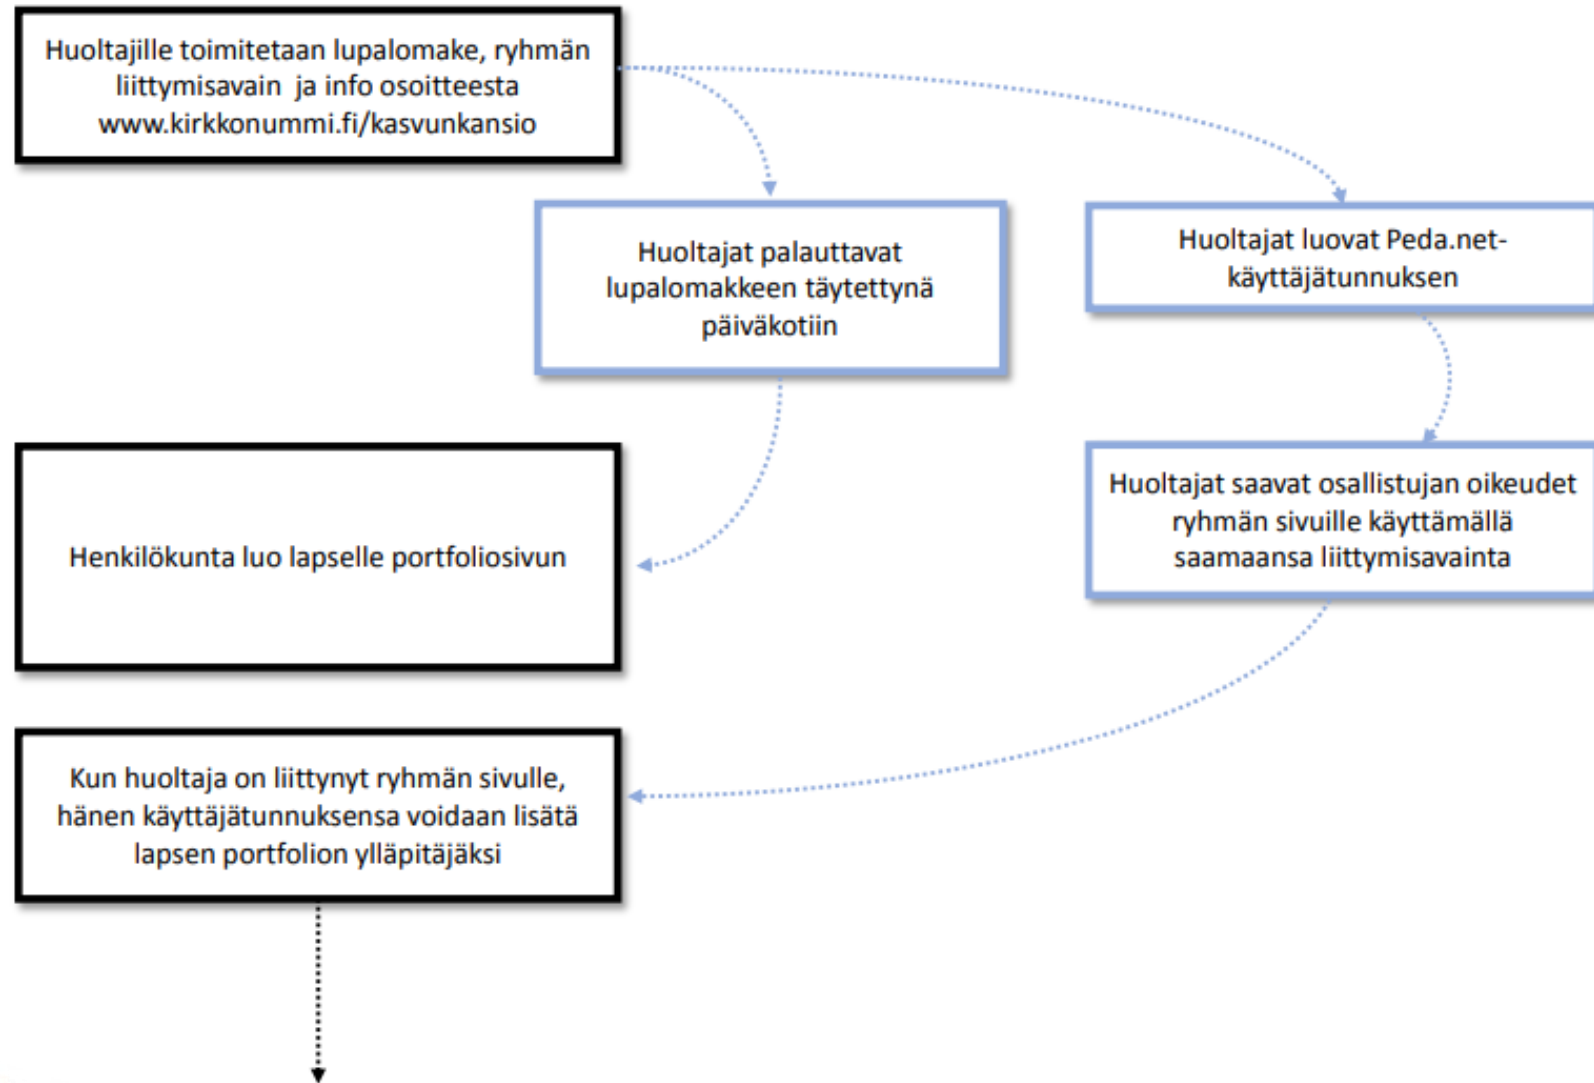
Huoltajille toimitetaan lupalomake, ryhmän liittymisavain ja info osoitteesta www.kirkkonummi.fi/kasvunkansio

Huoltajat palauttavat lupalomakkeen täytettynä päiväkotiin

Huoltajat luovat Peda.net-käyttäjätunnuksen

Henkilökunta luo lapselle portfoliosivun

Huoltajat saavat osallistujan oikeudet ryhmän sivuille käyttämällä saamaansa liittymisavainta

Kun huoltaja on liittynyt ryhmän sivulle, hänen käyttäjätunnuksensa voidaan lisätä lapsen portfolion ylläpitäjäksi